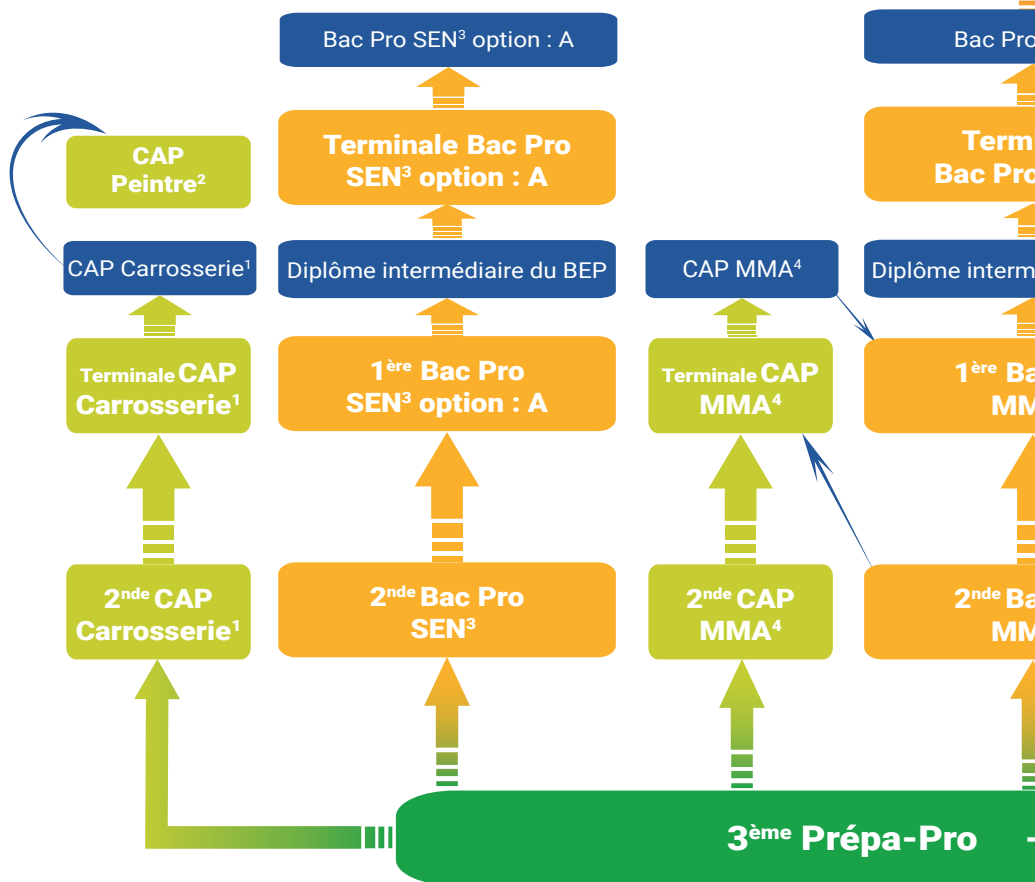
CAP Peintre$^2$

CAP Carrosserie$^1$

Terminale CAP Carrosserie$^1$

2$^{nde}$ CAP Carrosserie$^1$

Bac Pro SEN$^3$ option : A

Terminale Bac Pro SEN$^3$ option : A

Diplôme intermédiaire du BEP

1$^{ère}$ Bac Pro SEN$^3$ option : A

2$^{nde}$ Bac Pro SEN$^3$

CAP MMA$^4$

Terminale CAP MMA$^4$

2$^{nde}$ CAP MMA$^4$

Bac Pro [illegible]

Term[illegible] Bac Pro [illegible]

Diplôme interm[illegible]

1$^{ère}$ Ba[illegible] MM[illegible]

2$^{nde}$ Ba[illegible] MM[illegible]

3$^{ème}$ Prépa-Pro